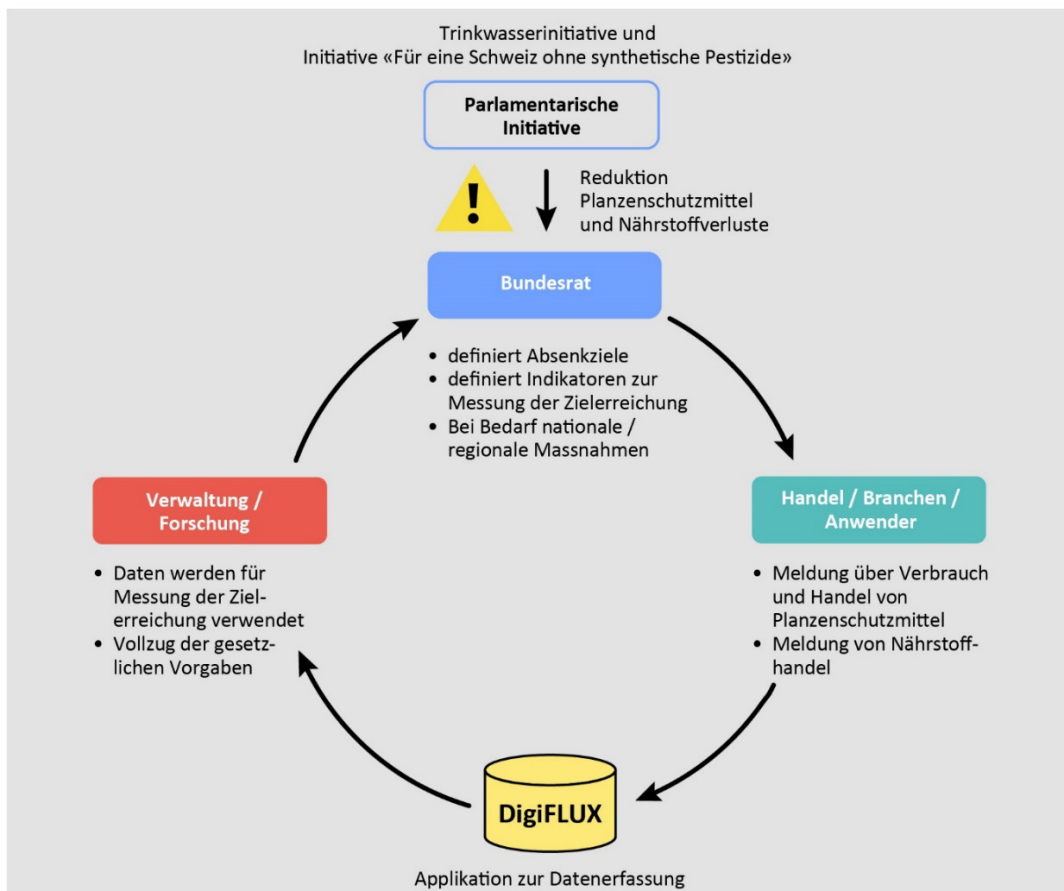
Trinkwasserinitiative und
Initiative «Für eine Schweiz ohne synthetische Pestizide»

Parlamentarische Initiative

!

Reduktion Planzenschutzmittel und Nährstoffverluste

Bundesrat

• definiert Absenkziele
• definiert Indikatoren zur Messung der Zielerreichung
• Bei Bedarf nationale / regionale Massnahmen

Handel / Branchen / Anwender

• Meldung über Verbrauch und Handel von Planzenschutzmittel
• Meldung von Nährstoffhandel

DigiFLUX

Applikation zur Datenerfassung

Verwaltung / Forschung

• Daten werden für Messung der Zielerreichung verwendet
• Vollzug der gesetzlichen Vorgaben